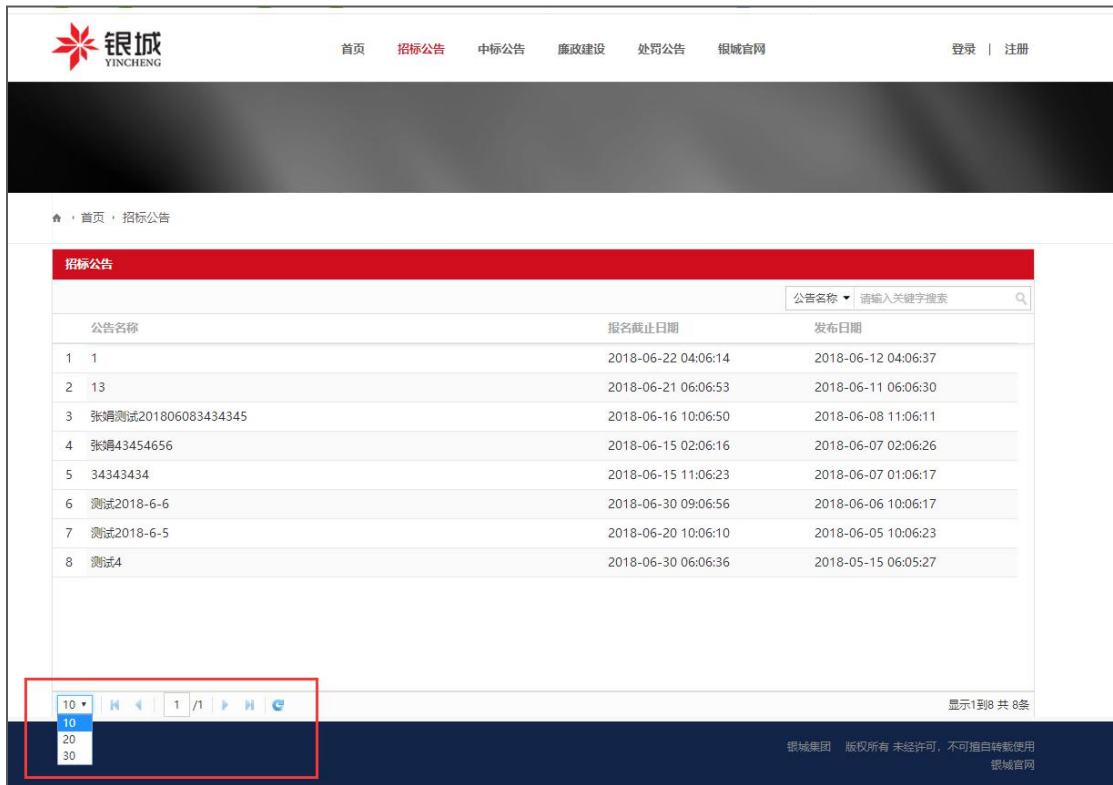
银城
YINCHENG

首页 招标公告 中标公告 廉政建设 处罚公告 银城官网

登录 | 注册

首页 › 招标公告

招标公告

公告名称 ▾ 请输入关键字搜索

| | 公告名称 | 报名截止日期 | 发布日期 |
|---|---|---|---|
| 1 | 1 | 2018-06-22 04:06:14 | 2018-06-12 04:06:37 |
| 2 | 13 | 2018-06-21 06:06:53 | 2018-06-11 06:06:30 |
| 3 | 张娟测试201806083434345 | 2018-06-16 10:06:50 | 2018-06-08 11:06:11 |
| 4 | 张娟43454656 | 2018-06-15 02:06:16 | 2018-06-07 02:06:26 |
| 5 | 34343434 | 2018-06-15 11:06:23 | 2018-06-07 01:06:17 |
| 6 | 测试2018-6-6 | 2018-06-30 09:06:56 | 2018-06-06 10:06:17 |
| 7 | 测试2018-6-5 | 2018-06-20 10:06:10 | 2018-06-05 10:06:23 |
| 8 | 测试4 | 2018-06-30 06:06:36 | 2018-05-15 06:05:27 |

10 ▾ 1 /1

10
20
30

显示1到8 共 8条

银城集团 版权所有 未经许可，不可擅自转载使用
银城官网